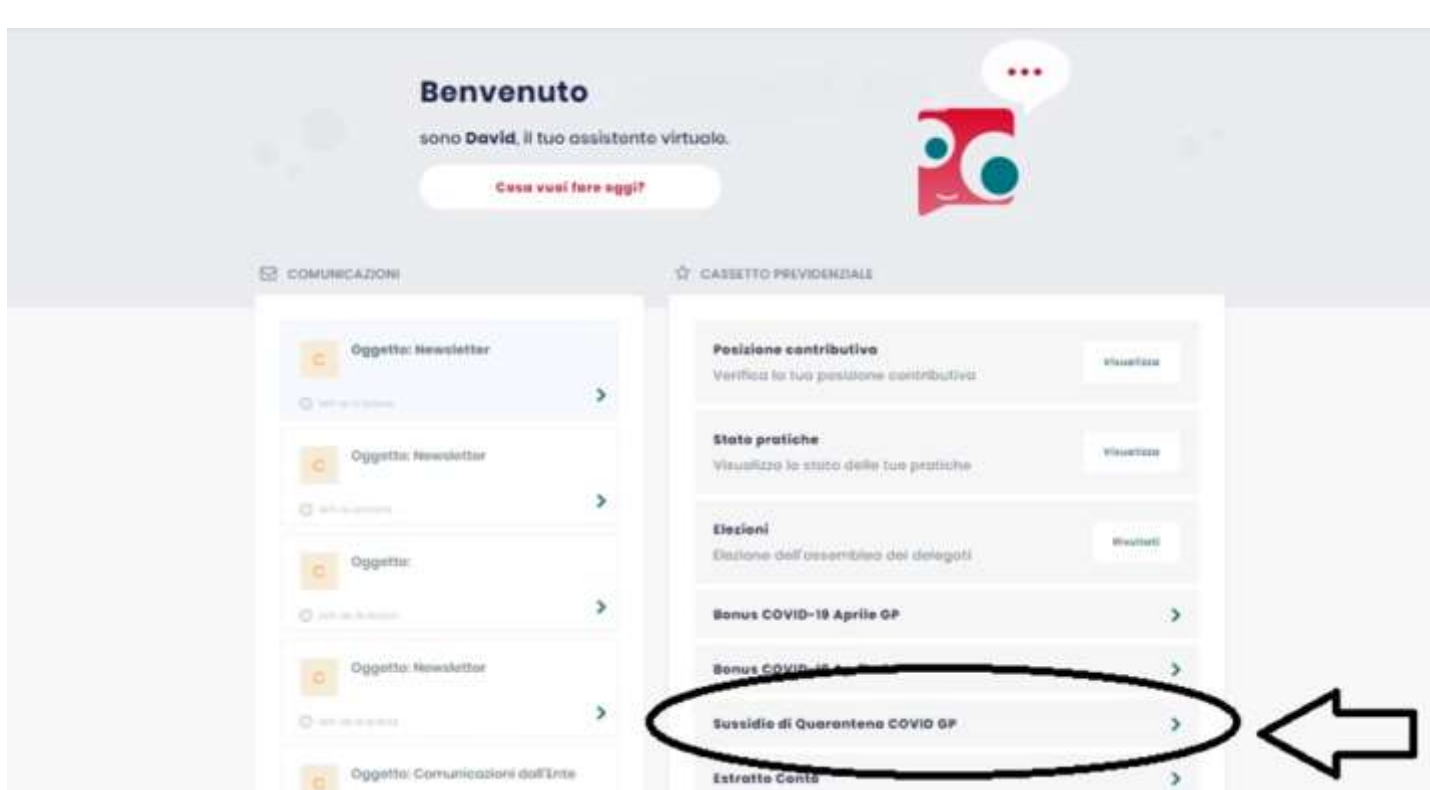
Benvenuto

sono **David**, il tuo assistente virtuale.

Cosa vuoi fare oggi?

COMUNICAZIONI

C Oggetto: Newsletter
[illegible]

C Oggetto: Newsletter
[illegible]

C Oggetto:
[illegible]

C Oggetto: Newsletter
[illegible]

C Oggetto: Comunicazioni dall'Ente

CASSETTO PREVIDENZIALE

Posizione contributiva
Verifica la tua posizione contributiva
Visualizza

Stato pratiche
Visualizza lo stato delle tue pratiche
Visualizza

Elezioni
Elezione dell'assemblea dei delegati
Risultati

Bonus COVID-19 Aprile GP

Bonus COVID-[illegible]

Sussidio di Quarantena COVID GP

Estratto Conto